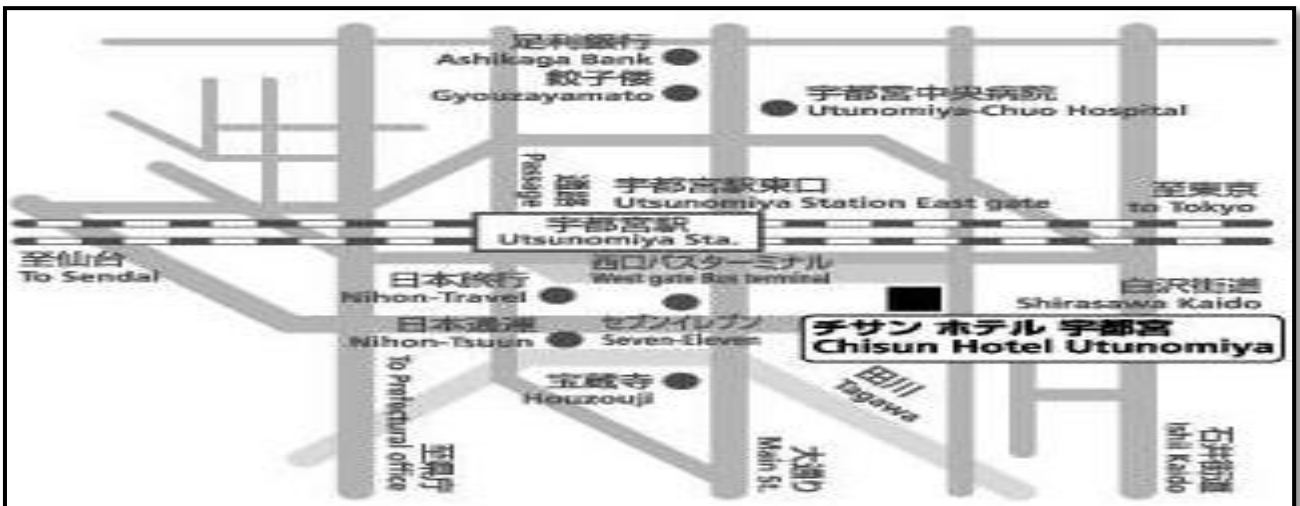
足利銀行
Ashikaga Bank
餃子倭
Gyouzayamato
宇都宮中央病院
Utunomiya-Chuo Hospital
通路
Passage
宇都宮駅東口
Utsunomiya Station East gate
至東京
to Tokyo
宇都宮駅
Utsunomiya Sta.
至仙台
To Sendai
西口バスターミナル
West gate Bus terminal
日本旅行
Nihon-Travel
白沢街道
Shirasawa Kaido
日本通運
Nihon-Tsuun
セブンイレブン
Seven-Eleven
チサン ホテル 宇都宮
Chisun Hotel Utunomiya
宝蔵寺
Houzouji
田川
Tagawa
To Prefectural office
至県庁
大通り
Main St.
石井街道
Ishii Kaido